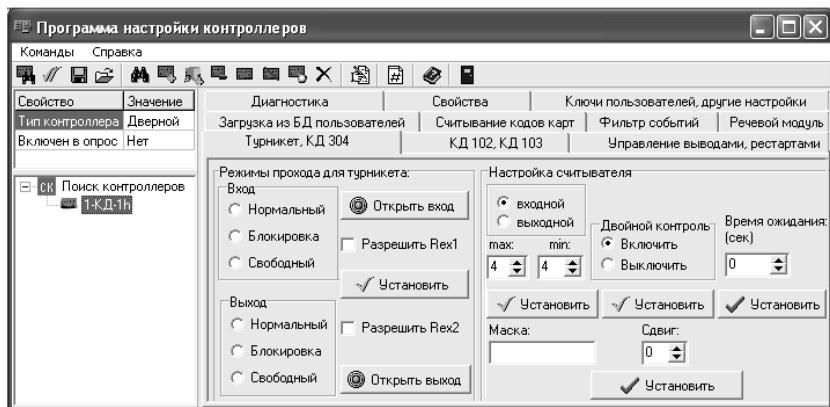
Программа настройки контроллеров

Команды Справка

| Свойство | Значение |
|---|---|
| Тип контроллера | Дверной |
| Включен в опрос | Нет |

Поиск контроллеров
1-КД-1h

Диагностика | Свойства | Ключи пользователей, другие настройки
Загрузка из БД пользователей | Считывание кодов карт | Фильтр событий | Речевой модуль
Турникет, КД 304 | КД 102, КД 103 | Управление выводами, рестартами

Режимы прохода для турникета:
Вход
Нормальный
Блокировка
Свободный
Открыть вход
Разрешить Rex1
Установить

Выход
Нормальный
Блокировка
Свободный
Разрешить Rex2
Открыть выход

Настройка считывателя
входной
выходной
max: 4
min: 4
Двойной контроль
Включить
Выключить
Время ожидания: (сек)
0
Установить
Установить
Установить
Маска:
Сдвиг:
0
Установить